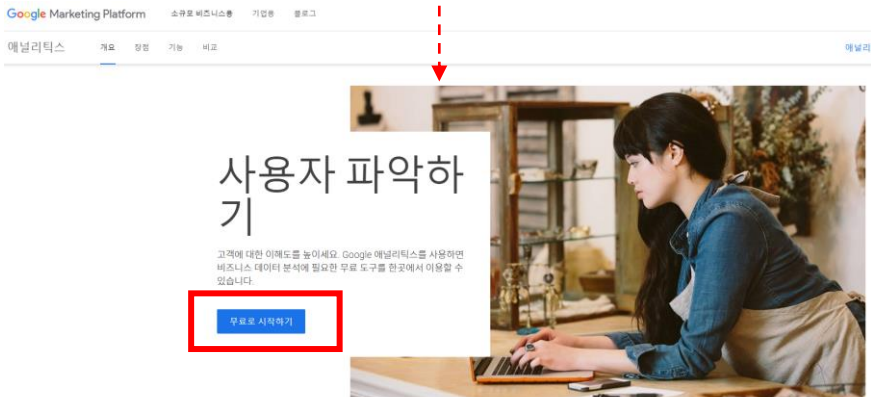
Google Marketing Platform 소규모 비즈니스용 기업용 블로그

애널리틱스 개요 장점 기능 비교 애널리

사용자 파악하기

고객에 대한 이해도를 높이세요. Google 애널리틱스를 사용하면 비즈니스 데이터 분석에 필요한 무료 도구를 한곳에서 이용할 수 있습니다

무료로 시작하기